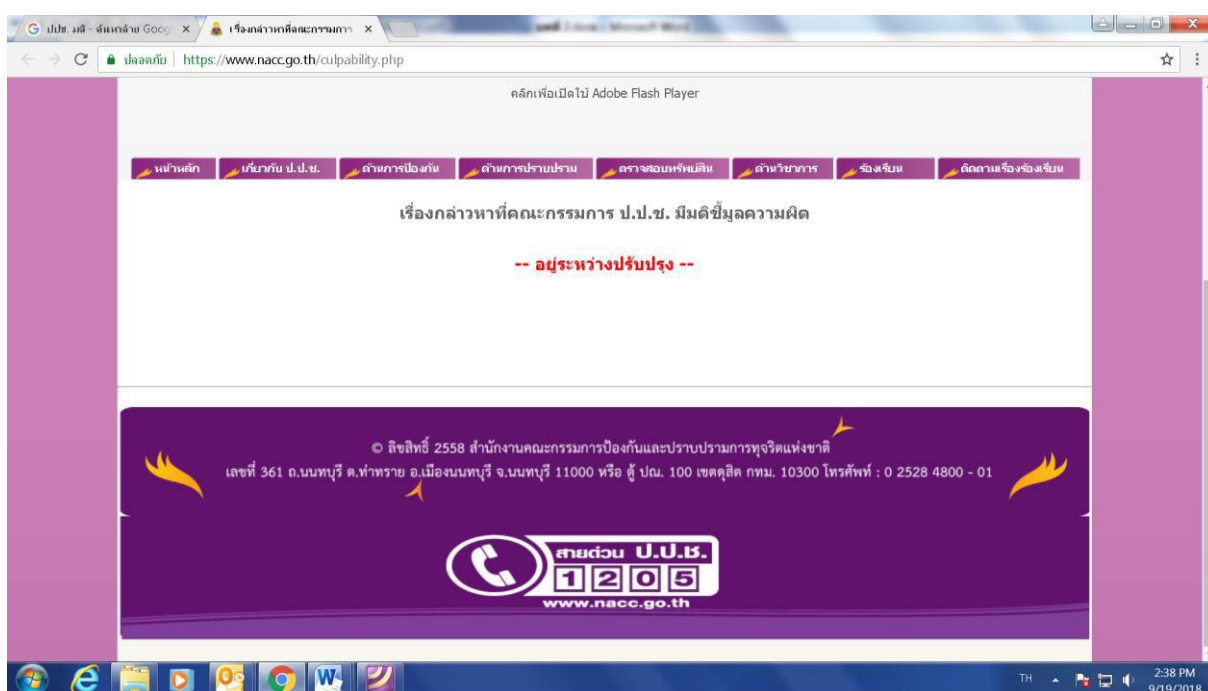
ป.ป.ช. มส - ค้นหาด้วย Goog ×
เรื่องกล่าวหาที่คณะกรรมการ ×

ปลอดภัย | https://www.nacc.go.th/culpability.php

คลิกเพื่อเปิดใช้ Adobe Flash Player

หน้าหลัก | เกี่ยวกับ ป.ป.ช. | ด้านการป้องกัน | ด้านการปราบปราม | ตรวจสอบทรัพย์สิน | ด้านวิชาการ | ร้องเรียน | ติดตามเรื่องร้องเรียน

เรื่องกล่าวหาที่คณะกรรมการ ป.ป.ช. มีมติชี้มูลความผิด

-- อยู่ระหว่างปรับปรุง --

© ลิขสิทธิ์ 2558 สำนักงานคณะกรรมการป้องกันและปราบปรามการทุจริตแห่งชาติ
เลขที่ 361 ถ.นนทบุรี ต.ท่าทราย อ.เมืองนนทบุรี จ.นนทบุรี 11000 หรือ ตู้ ปณ. 100 เขตดุสิต กทม. 10300 โทรศัพท์ : 0 2528 4800 - 01

สายด่วน ป.ป.ช.
1205
www.nacc.go.th

TH
2:38 PM
9/19/2018